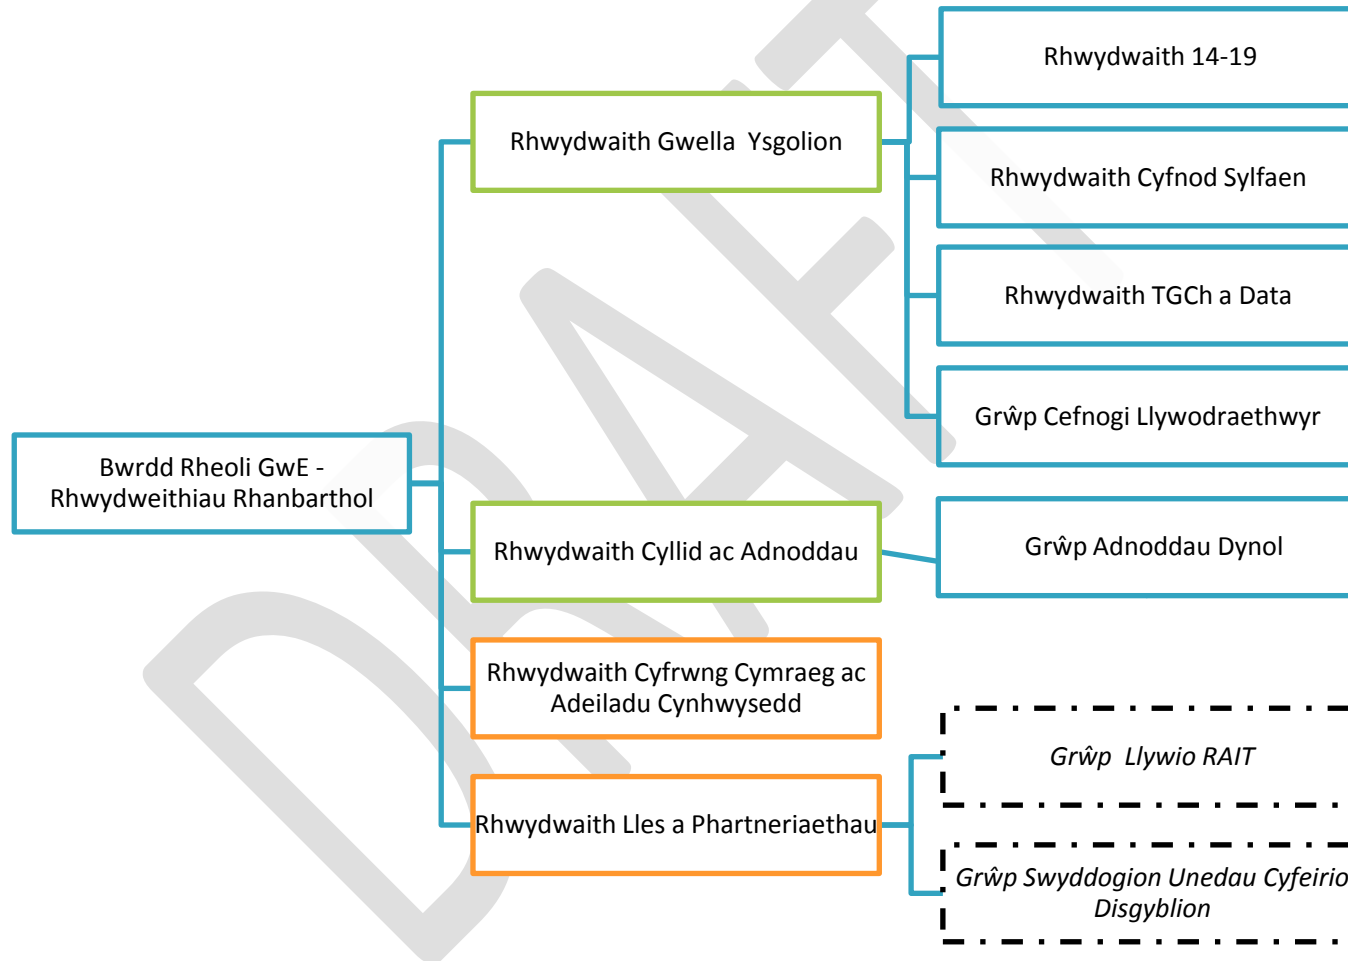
Bwrdd Rheoli GwE - Rhwydweithiau Rhanbarthol

Rhwydwaith Gwella Ysgolion

Rhwydwaith 14-19

Rhwydwaith Cyfnod Sylfaen

Rhwydwaith TGCh a Data

Grŵp Cefnogi Llywodraethwyr

Rhwydwaith Cyllid ac Adnoddau

Grŵp Adnoddau Dynol

Rhwydwaith Cyfrwng Cymraeg ac Adeiladu Cynhwysedd

Rhwydwaith Lles a Phartneriaethau

*Grŵp Llywio RAIT*

*Grŵp Swyddogion Unedau Cyfeirio Disgyblion*

DRAFT